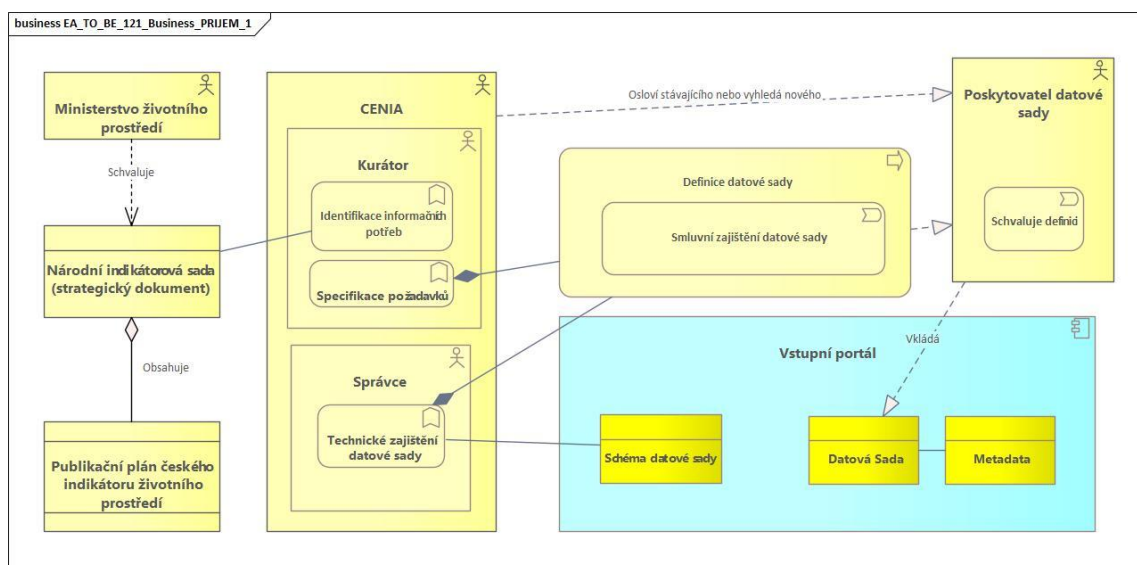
business EA_TO_BE_121_Business_PRIJEM_1

Ministerstvo životního prostředí

Schvaluje

Národní indikátorová sada (strategický dokument)

Obsahuje

Publikační plán českého indikátoru životního prostředí

CENIA

Kurátor

Identifikace informačních potřeb

Specifikace požadavků

Správce

Technické zajištění datové sady

Osloví stávajícího nebo vyhledá nového

Definice datové sady

Smluvní zajištění datové sady

Poskytovatel datové sady

Schvaluje definici

Vkládá

Vstupní portál

Schéma datové sady

Datová Sada

Metadata